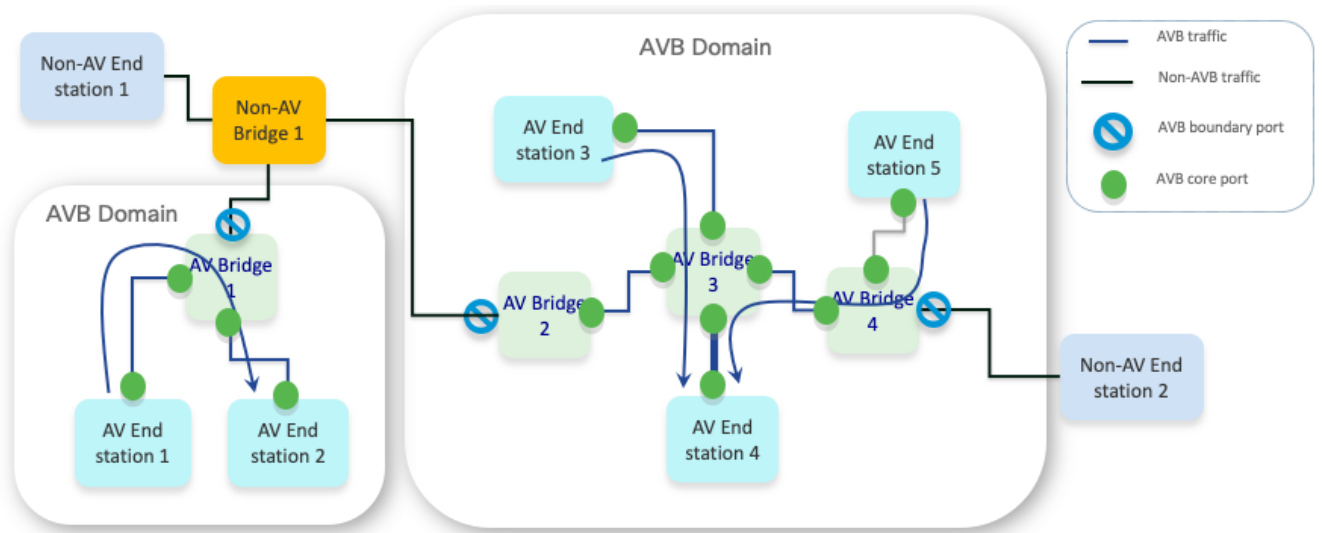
Non-AV End station 1

Non-AV Bridge 1

AVB Domain

AV Bridge 1

AV End station 1

AV End station 2

AVB Domain

AV End station 3

AV Bridge 2

AV Bridge 3

AV End station 4

AV End station 5

AV Bridge 4

Non-AV End station 2

AVB traffic

Non-AVB traffic

AVB boundary port

AVB core port